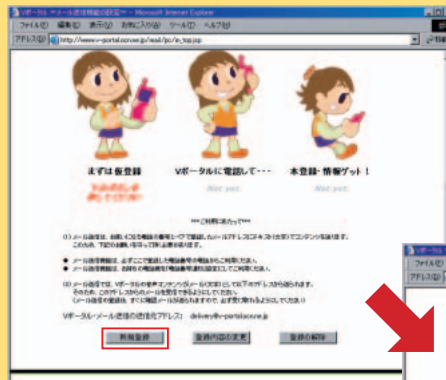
Vポータル ~メール通知機能の設定~ - Microsoft Internet Explorer

ファイル(F) 編集(E) 表示(V) お気に入り(A) ツール(T) ヘルプ(H)

アドレス(D) http://www.v-portal.ocn.ne.jp/mail/pc/e_top.jsp

まずは仮登録

Vポータルに電話して・・・

Not yet.

本登録・情報ゲット！

Not yet.

***ご利用に当たって***

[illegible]

Vポータル・メール通信の送信元アドレス: delivery@v-portal.ocn.ne.jp

新規登録

登録内容の変更

登録の解除

Vポータル

ファイル(F)

アドレス(D)